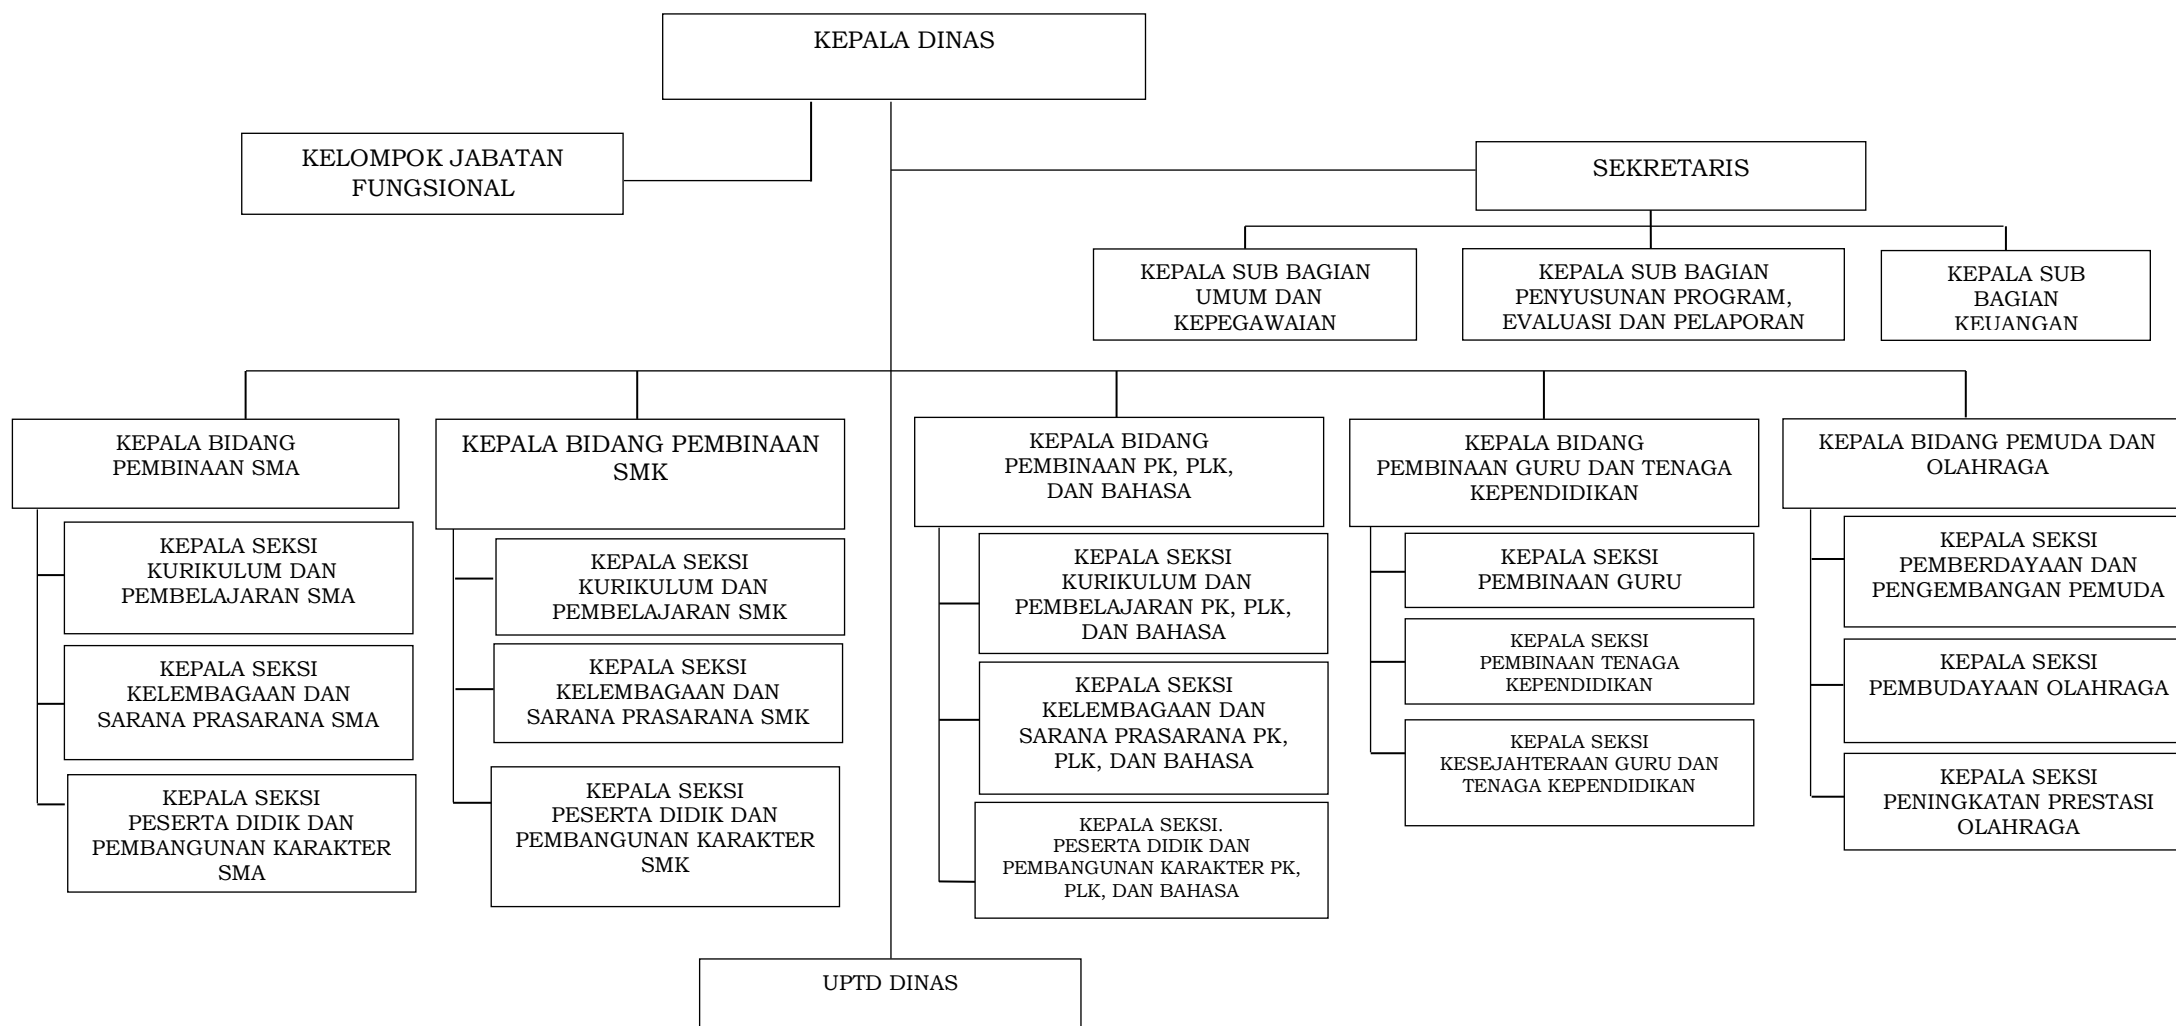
KEPALA DINAS

KELOMPOK JABATAN FUNGSIONAL

SEKRETARIS

KEPALA SUB BAGIAN UMUM DAN KEPEGAWAIAN

KEPALA SUB BAGIAN PENYUSUNAN PROGRAM, EVALUASI DAN PELAPORAN

KEPALA SUB BAGIAN KEUANGAN

KEPALA BIDANG PEMBINAAN SMA

KEPALA SEKSI KURIKULUM DAN PEMBELAJARAN SMA

KEPALA SEKSI KELEMBAGAAN DAN SARANA PRASARANA SMA

KEPALA SEKSI PESERTA DIDIK DAN PEMBANGUNAN KARAKTER SMA

KEPALA BIDANG PEMBINAAN SMK

KEPALA SEKSI KURIKULUM DAN PEMBELAJARAN SMK

KEPALA SEKSI KELEMBAGAAN DAN SARANA PRASARANA SMK

KEPALA SEKSI PESERTA DIDIK DAN PEMBANGUNAN KARAKTER SMK

KEPALA BIDANG PEMBINAAN PK, PLK, DAN BAHASA

KEPALA SEKSI KURIKULUM DAN PEMBELAJARAN PK, PLK, DAN BAHASA

KEPALA SEKSI KELEMBAGAAN DAN SARANA PRASARANA PK, PLK, DAN BAHASA

KEPALA SEKSI. PESERTA DIDIK DAN PEMBANGUNAN KARAKTER PK, PLK, DAN BAHASA

KEPALA BIDANG PEMBINAAN GURU DAN TENAGA KEPENDIDIKAN

KEPALA SEKSI PEMBINAAN GURU

KEPALA SEKSI PEMBINAAN TENAGA KEPENDIDIKAN

KEPALA SEKSI KESEJAHTERAAN GURU DAN TENAGA KEPENDIDIKAN

KEPALA BIDANG PEMUDA DAN OLAHRAGA

KEPALA SEKSI PEMBERDAYAAN DAN PENGEMBANGAN PEMUDA

KEPALA SEKSI PEMBUDAYAAN OLAHRAGA

KEPALA SEKSI PENINGKATAN PRESTASI OLAHRAGA

UPTD DINAS